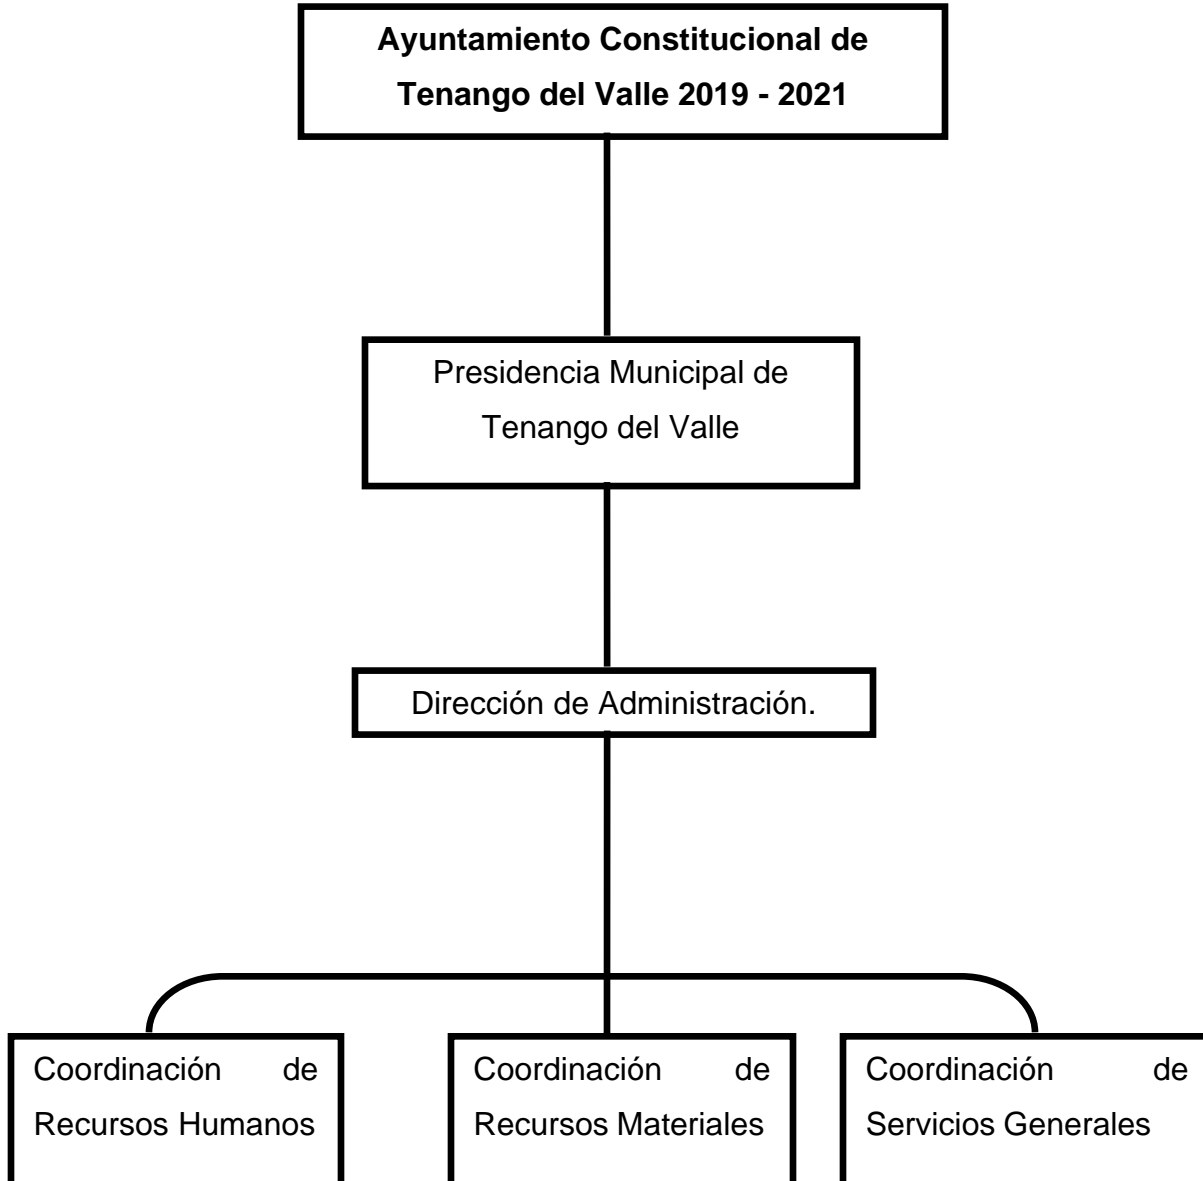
Ayuntamiento Constitucional de Tenango del Valle 2019 - 2021

Presidencia Municipal de Tenango del Valle

Dirección de Administración.

Coordinación de Recursos Humanos

Coordinación de Recursos Materiales

Coordinación de Servicios Generales